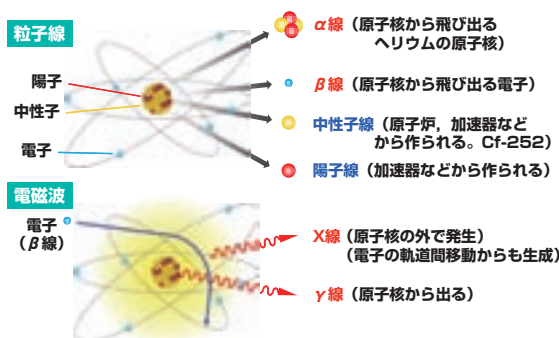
粒子線

陽子

中性子

電子

α線（原子核から飛び出るヘリウムの原子核）

β線（原子核から飛び出る電子）

中性子線（原子炉，加速器などから作られる。Cf-252）

陽子線（加速器などから作られる）

電磁波

電子（β線）

X線（原子核の外で発生）（電子の軌道間移動からも生成）

γ線（原子核から出る）